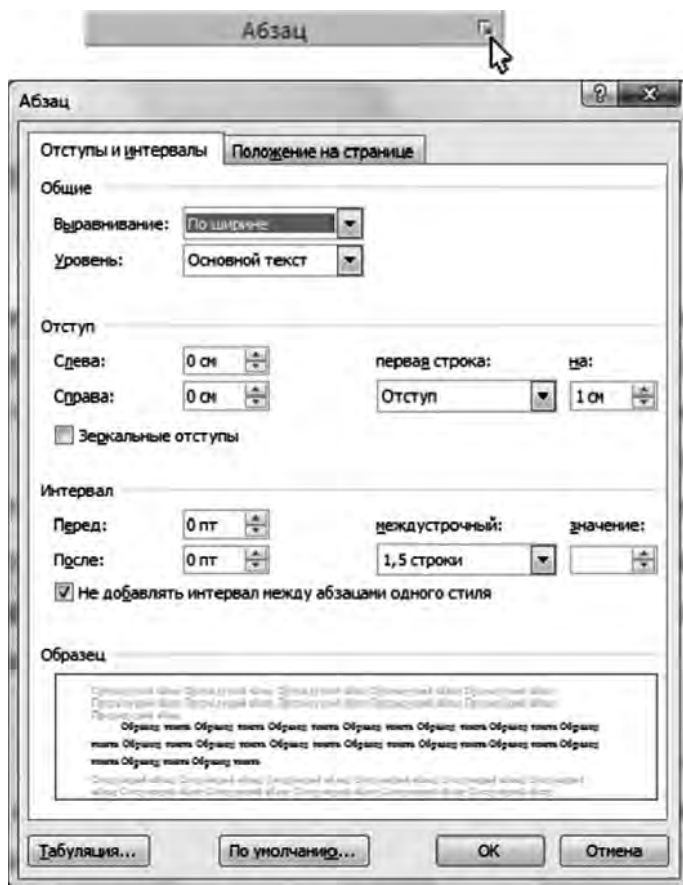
Абзац

Абзац

Отступы и интервалы | Положение на странице

Общие

Выравнивание: По ширине

Уровень: Основной текст

Отступ

Слева: 0 см

Справа: 0 см

первая строка: на:

Отступ 1 см

Зеркальные отступы

Интервал

Перед: 0 пт

После: 0 пт

междустрочный: значение:

1,5 строки

Не добавлять интервал между абзацами одного стиля

Образец

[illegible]

Образец текста Образец текста Образец текста Образец текста Образец текста Образец текста Образец текста Образец текста Образец текста Образец текста Образец текста Образец текста Образец текста Образец текста

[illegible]

Табуляция... По умолчанию... ОК Отмена